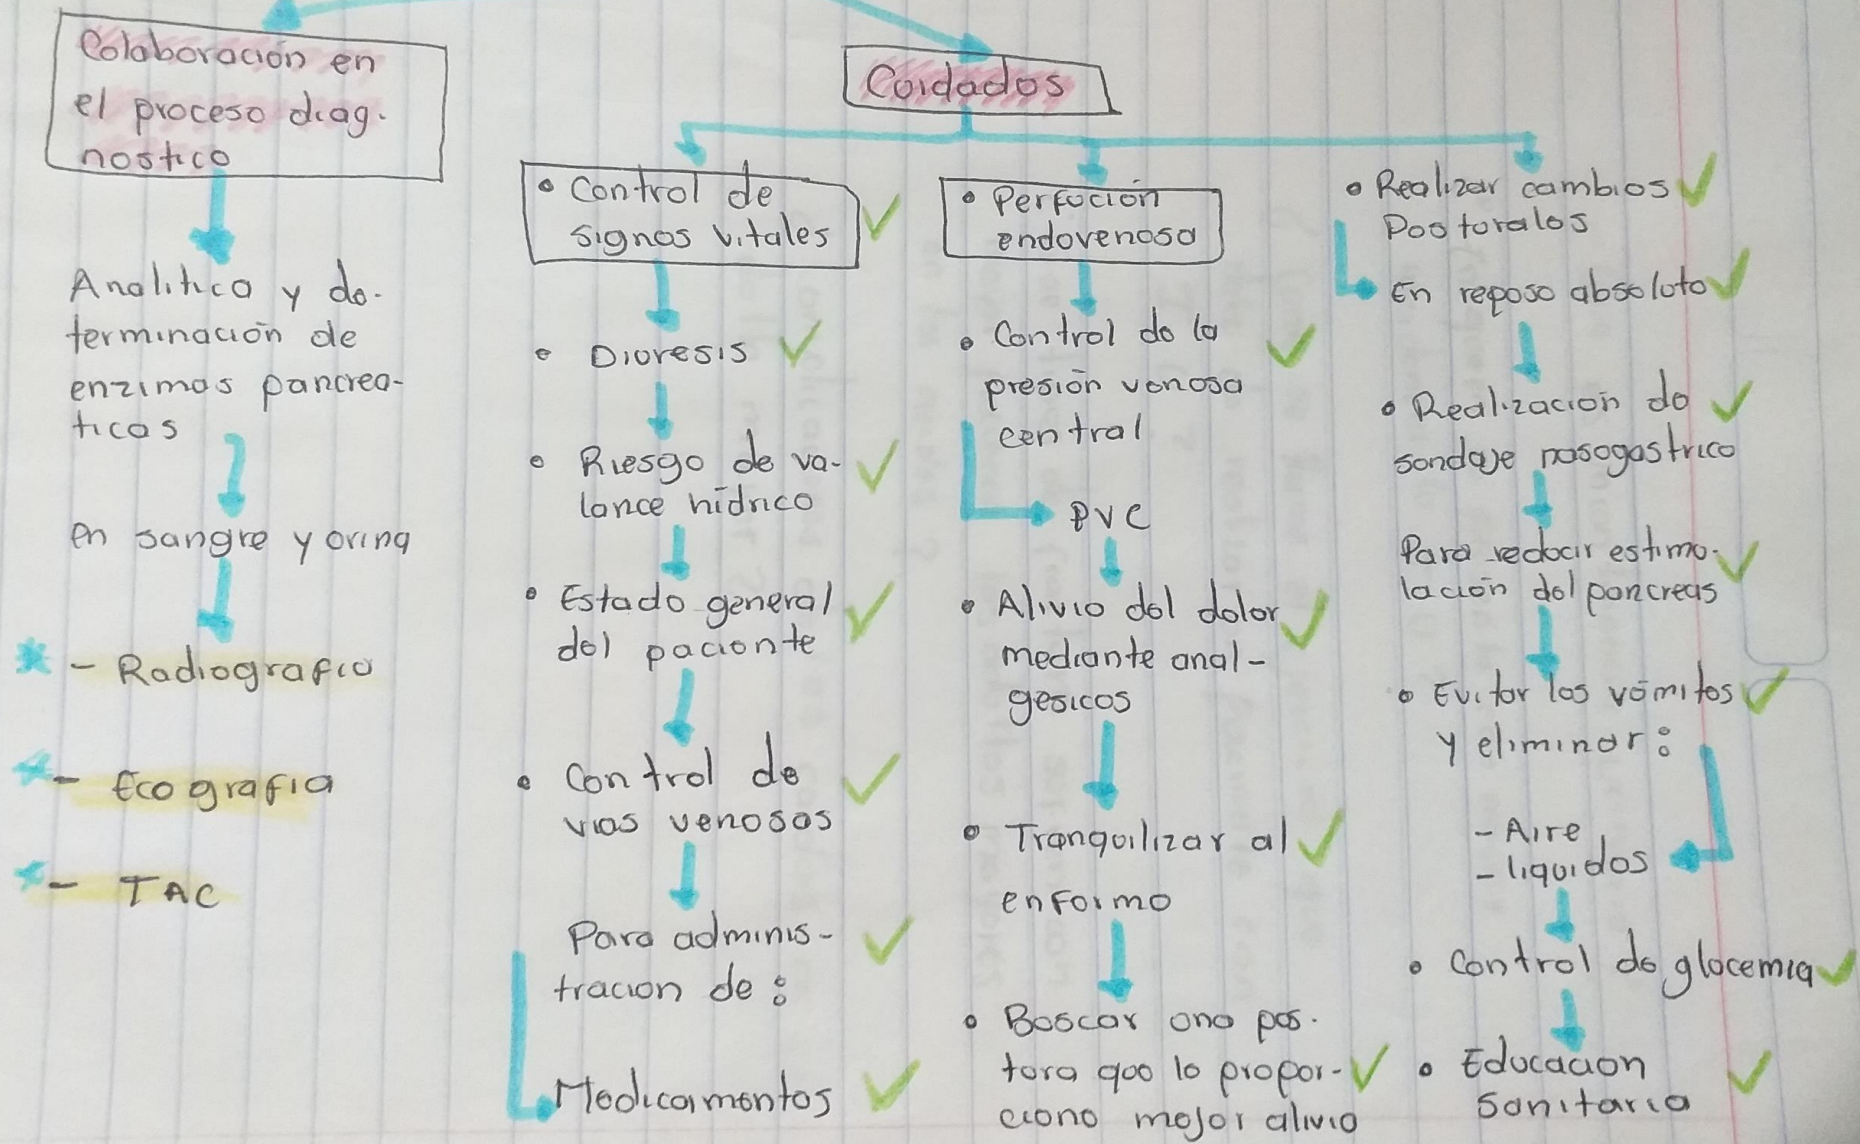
Colaboración en el proceso diagnostico

Analitico y determinación de enzimas pancreaticos

en sangre y orina

* - Radiografia

* - Ecografia

* - TAC

Cuidados

• Control de signos vitales ✓

• Diuresis ✓

• Riesgo de valance hidrico ✓

• Estado general del paciente ✓

• Control de vias venosas ✓

Para administracion de:

Medicamentos ✓

• Perfusion endovenosa

• Control de la presión venosa central ✓

PVC

• Alivio del dolor mediante analgesicos ✓

• Tranquilizar al enfermo ✓

• Buscar una postura que le proporciona mejor alivio ✓

• Realizar cambios posturales ✓

En reposo absoluto ✓

• Realización de sondaje nasogastrico ✓

Para reducir estimulación del pancreas ✓

• Evitar los vómitos y eliminar: ✓

- Aire
- liquidos

• Control de glucemia ✓

• Educacion Sanitaria ✓